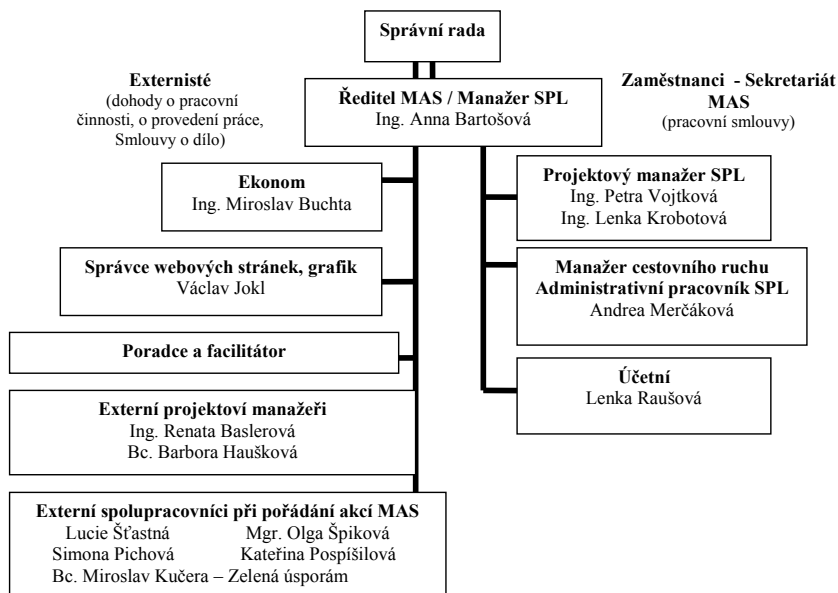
Správní rada

Externisté
(dohody o pracovní činnosti, o provedení práce, Smlouvy o dílo)

Ředitel MAS / Manažer SPL
Ing. Anna Bartošová

Zaměstnanci - Sekretariát MAS
(pracovní smlouvy)

Ekonom
Ing. Miroslav Buchta

Správce webových stránek, grafik
Václav Jokl

Poradce a facilitátor

Externí projektoví manažeři
Ing. Renata Baslerová
Bc. Barbora Haušková

Externí spolupracovníci při pořádání akcí MAS
Lucie Šťastná Mgr. Olga Špiková
Simona Pichová Kateřina Pospíšilová
Bc. Miroslav Kučera – Zelená úsporám

Projektový manažer SPL
Ing. Petra Vojtková
Ing. Lenka Krobotová

Manažer cestovního ruchu
Administrativní pracovník SPL
Andrea Merčáková

Účetní
Lenka Raušová